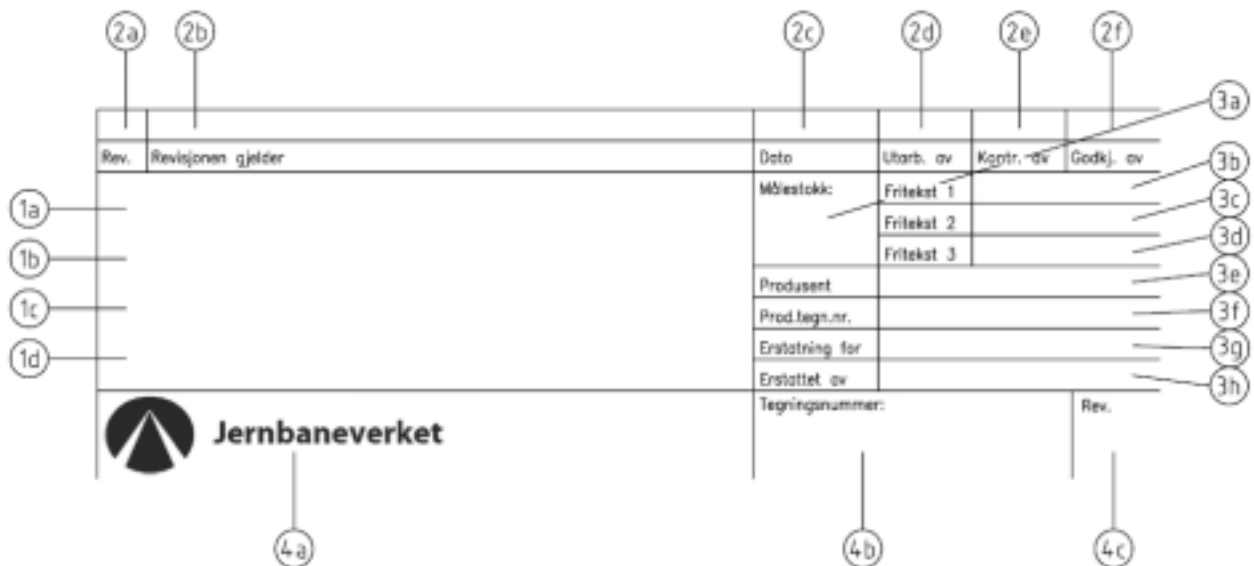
2a
2b
2c
2d
2e
2f
3a

| Rev. | Revisjonen gjelder | Dato | Utarb. av | Kontr. av | Godkj. av |
|---|---|---|---|---|---|

1a
1b
1c
1d

Målestokk:
Fritekst 1
Fritekst 2
Fritekst 3
3b
3c
3d

Produsent
3e
Prod.tegn.nr.
3f
Erstatning for
3g
Erstattet av
3h

Jernbaneverket
Tegningsnummer:
Rev.

4a
4b
4c